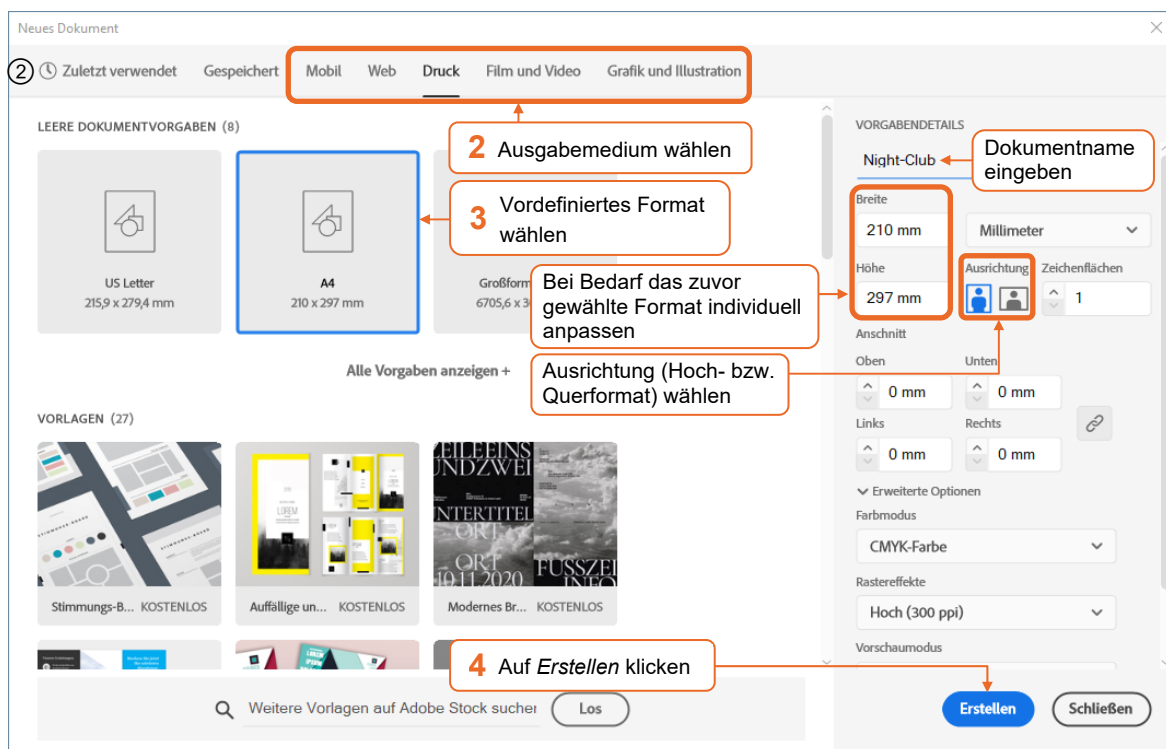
Neues Dokument

② Zuletzt verwendet   Gespeichert   Mobil   Web   Druck   Film und Video   Grafik und Illustration

LEERE DOKUMENTVORGABEN (8)

2 Ausgabemedium wählen

3 Vordefiniertes Format wählen

US Letter
215,9 x 279,4 mm

A4
210 x 297 mm

Großform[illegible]
6705,6 x 3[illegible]

Bei Bedarf das zuvor gewählte Format individuell anpassen

Alle Vorgaben anzeigen +

Ausrichtung (Hoch- bzw. Querformat) wählen

VORLAGEN (27)

Stimmungs-B... KOSTENLOS

Auffällige un... KOSTENLOS

Modernes Br... KOSTENLOS

4 Auf *Erstellen* klicken

Weitere Vorlagen auf Adobe Stock suchen   Los

VORGABENDETAILS

Night-Club

Dokumentname eingeben

Breite
210 mm
Millimeter

Höhe
297 mm

Ausrichtung   Zeichenflächen
1

Anschnitt
Oben   Unten
0 mm   0 mm
Links   Rechts
0 mm   0 mm

Erweiterte Optionen
Farbmodus
CMYK-Farbe
Rastereffekte
Hoch (300 ppi)
Vorschaumodus

Erstellen   Schließen